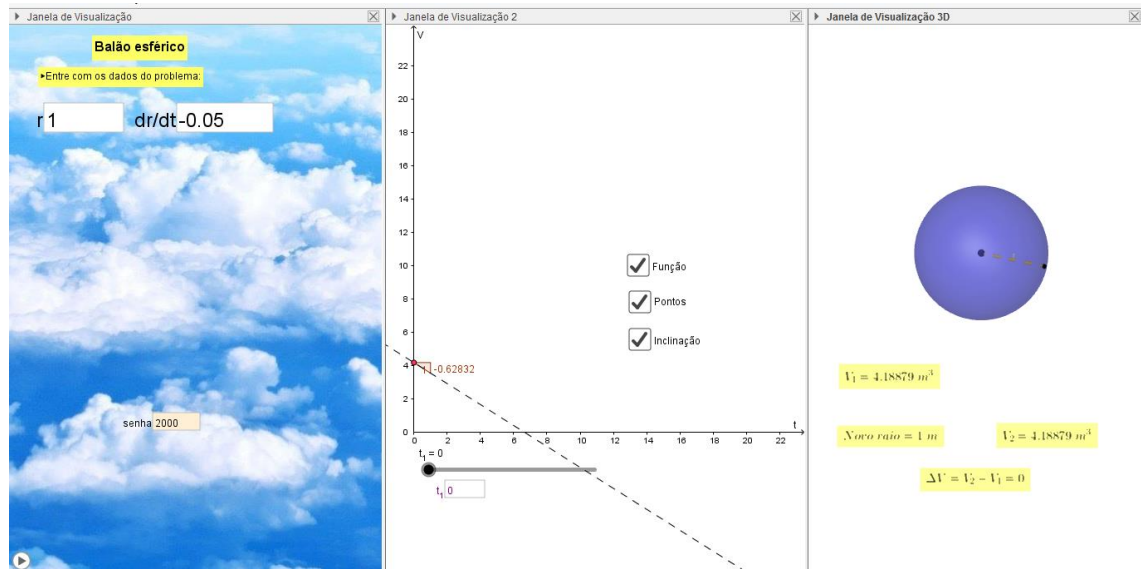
Janela de Visualização

Balão esférico

▸Entre com os dados do problema:

r 1 dr/dt -0.05

senha 2000

Janela de Visualização 2

V

22
20
18
16
14
12
10
8
6
4
2
0

0 2 4 6 8 10 12 14 16 18 20 22

t

1 -0.62832

Função

Pontos

Inclinação

$t_1 = 0$

$t_1$ 0

Janela de Visualização 3D

$V_1 = 4.18879\ m^3$

$Novo\ raio = 1\ m$

$V_2 = 4.18879\ m^3$

$\Delta V = V_2 - V_1 = 0$